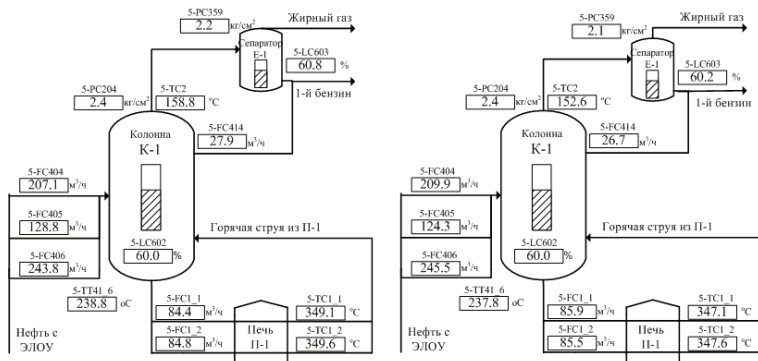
5-PC359
2.2 кг/см²
Жирный газ
Сепаратор
Е-1
5-LC603
60.8 %
5-PC204
2.4 кг/см²
5-TC2
158.8 °С
1-й бензин
5-FC414
27.9 м³/ч
Колонна
К-1
5-FC404
207.1 м³/ч
5-FC405
128.8 м³/ч
Горячая струя из П-1
5-LC602
60.0 %
5-FC406
243.8 м³/ч
5-TT41_6
238.8 оС
5-FC1_1
84.4 м³/ч
5-TC1_1
349.1 °С
Печь
П-1
5-FC1_2
84.8 м³/ч
5-TC1_2
349.6 °С
Нефть с
ЭЛОУ

5-PC359
2.1 кг/см²
Жирный газ
Сепаратор
Е-1
5-LC603
60.2 %
5-PC204
2.4 кг/см²
5-TC2
152.6 °С
1-й бензин
5-FC414
26.7 м³/ч
Колонна
К-1
5-FC404
209.9 м³/ч
5-FC405
124.3 м³/ч
Горячая струя из П-1
5-LC602
60.0 %
5-FC406
245.5 м³/ч
5-TT41_6
237.8 оС
5-FC1_1
85.9 м³/ч
5-TC1_1
347.1 °С
Печь
П-1
5-FC1_2
85.5 м³/ч
5-TC1_2
347.6 °С
Нефть с
ЭЛОУ